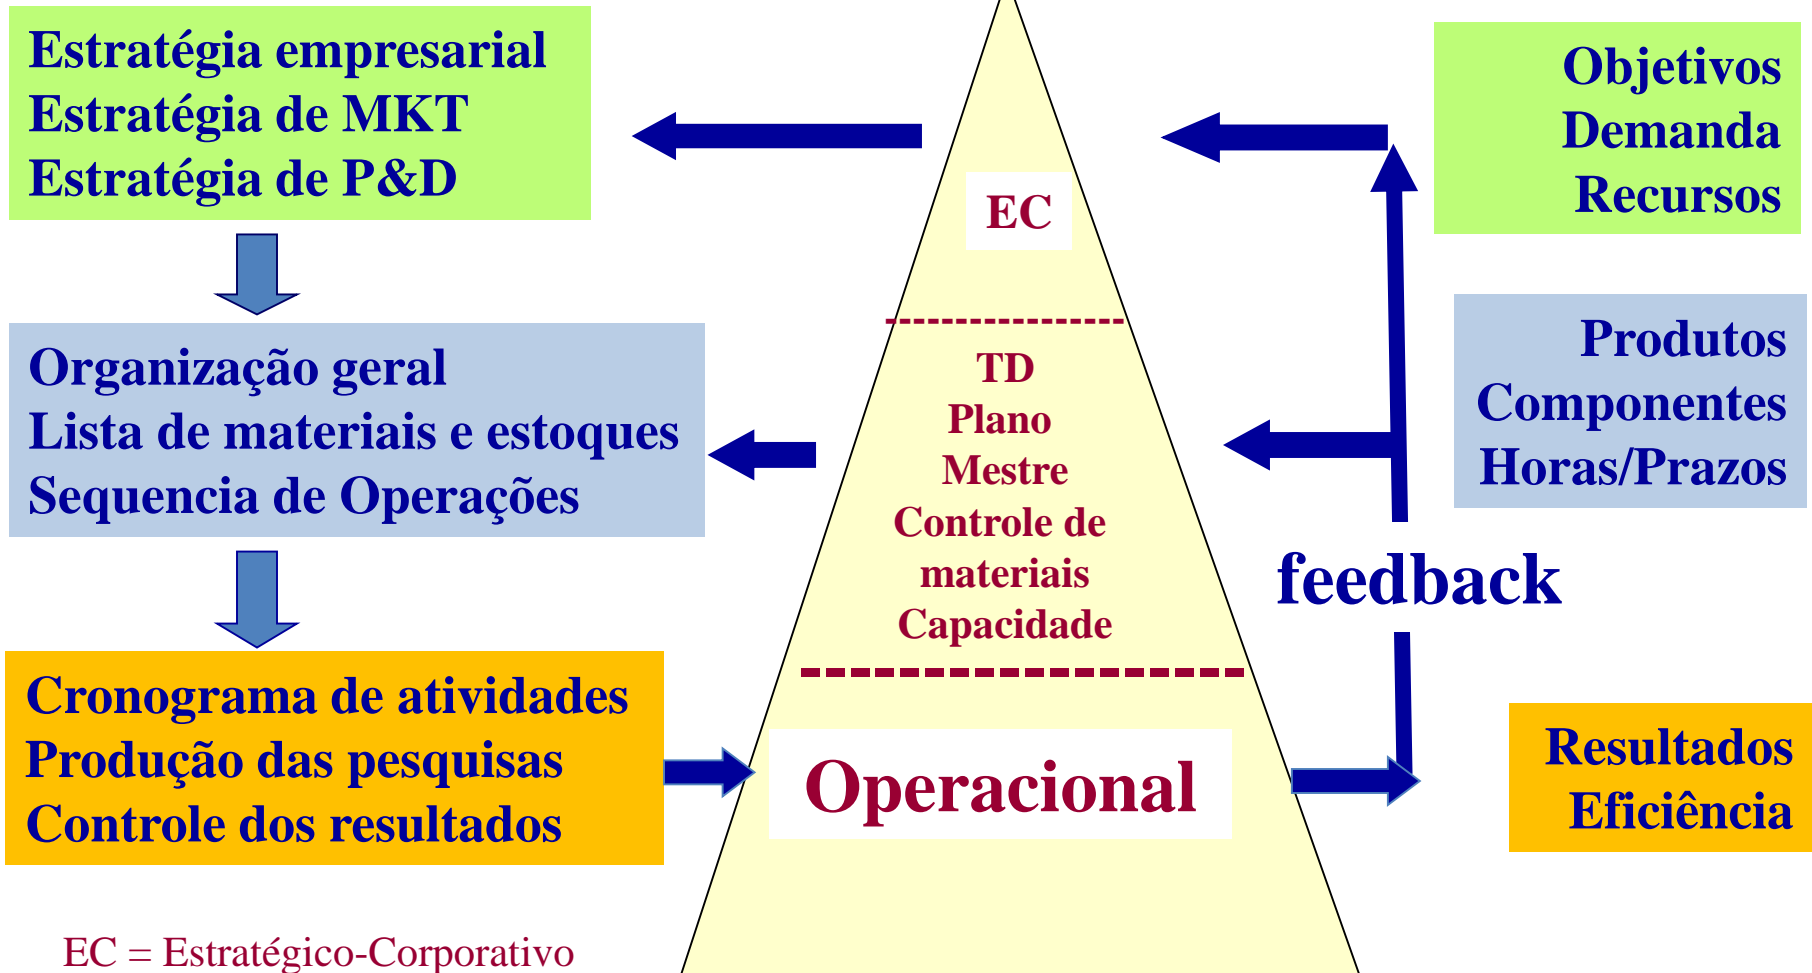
Estratégia empresarial
Estratégia de MKT
Estratégia de P&D

Objetivos
Demanda
Recursos

EC

Organização geral
Lista de materiais e estoques
Sequencia de Operações

TD
Plano
Mestre
Controle de
materiais
Capacidade

Produtos
Componentes
Horas/Prazos

feedback

Cronograma de atividades
Produção das pesquisas
Controle dos resultados

Operacional

Resultados
Eficiência

EC = Estratégico-Corporativo